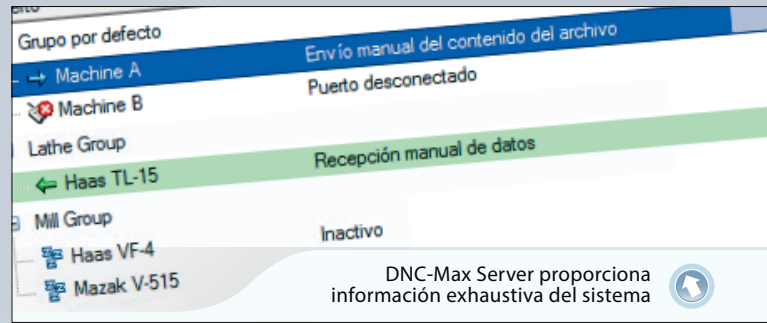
erto
Grupo por defecto
Machine A
Envío manual del contenido del archivo
Machine B
Puerto desconectado
Lathe Group
Haas TL-15
Recepción manual de datos
Mill Group
Haas VF-4
Inactivo
Mazak V-515
DNC-Max Server proporciona información exhaustiva del sistema